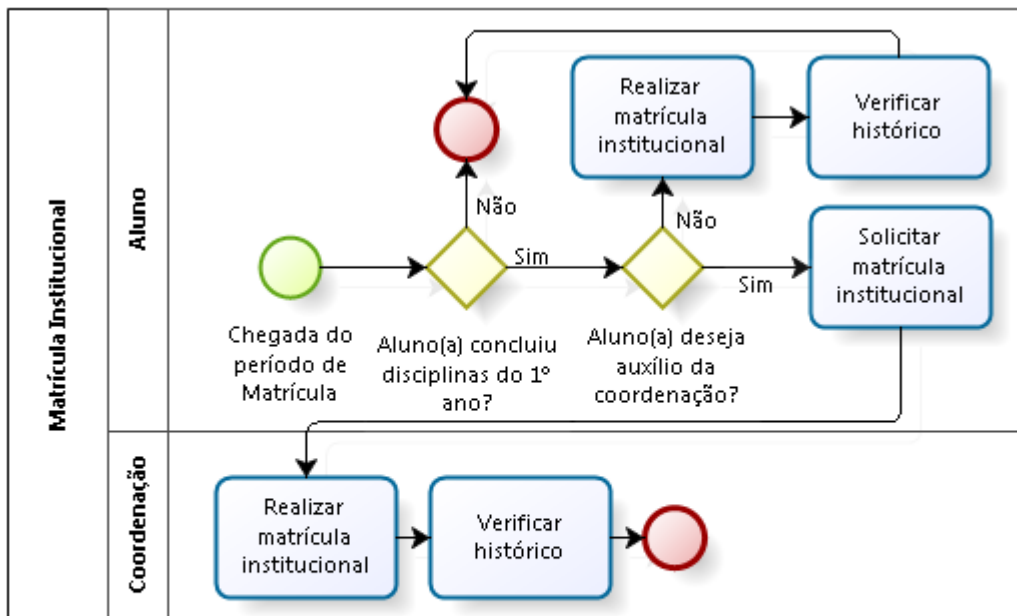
Matrícula Institucional

Aluno

Realizar matrícula institucional

Verificar histórico

Não

Não

Sim

Solicitar matrícula institucional

Sim

Chegada do período de Matrícula

Aluno(a) concluiu disciplinas do 1º ano?

Aluno(a) deseja auxílio da coordenação?

Coordenação

Realizar matrícula institucional

Verificar histórico